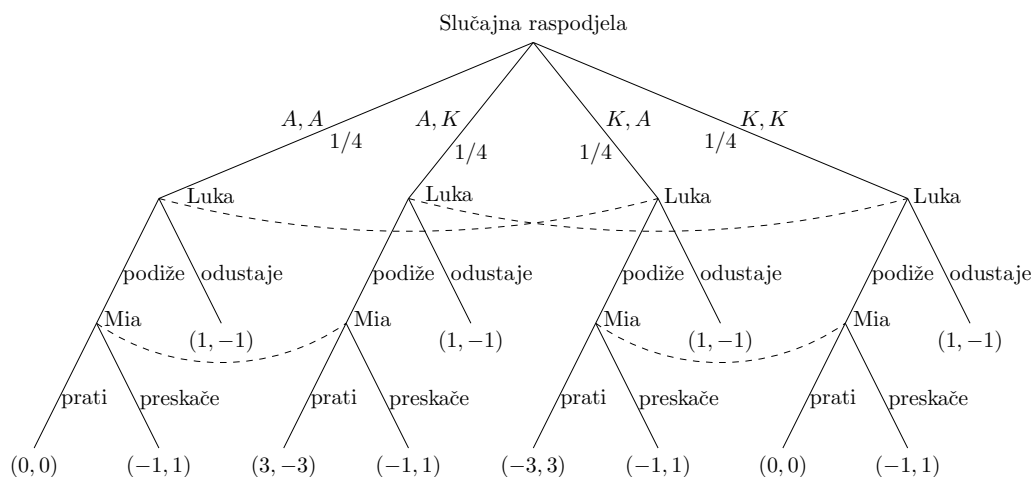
Slučajna raspodjela

$A, A$
$1/4$
$A, K$
$1/4$
$K, A$
$1/4$
$K, K$
$1/4$

Luka
podiže
odustaje
Mia
$(1, -1)$
prati
preskače
$(0, 0)$
$(-1, 1)$

Luka
podiže
odustaje
Mia
$(1, -1)$
prati
preskače
$(3, -3)$
$(-1, 1)$

Luka
podiže
odustaje
Mia
$(1, -1)$
prati
preskače
$(-3, 3)$
$(-1, 1)$

Luka
podiže
odustaje
Mia
$(1, -1)$
prati
preskače
$(0, 0)$
$(-1, 1)$